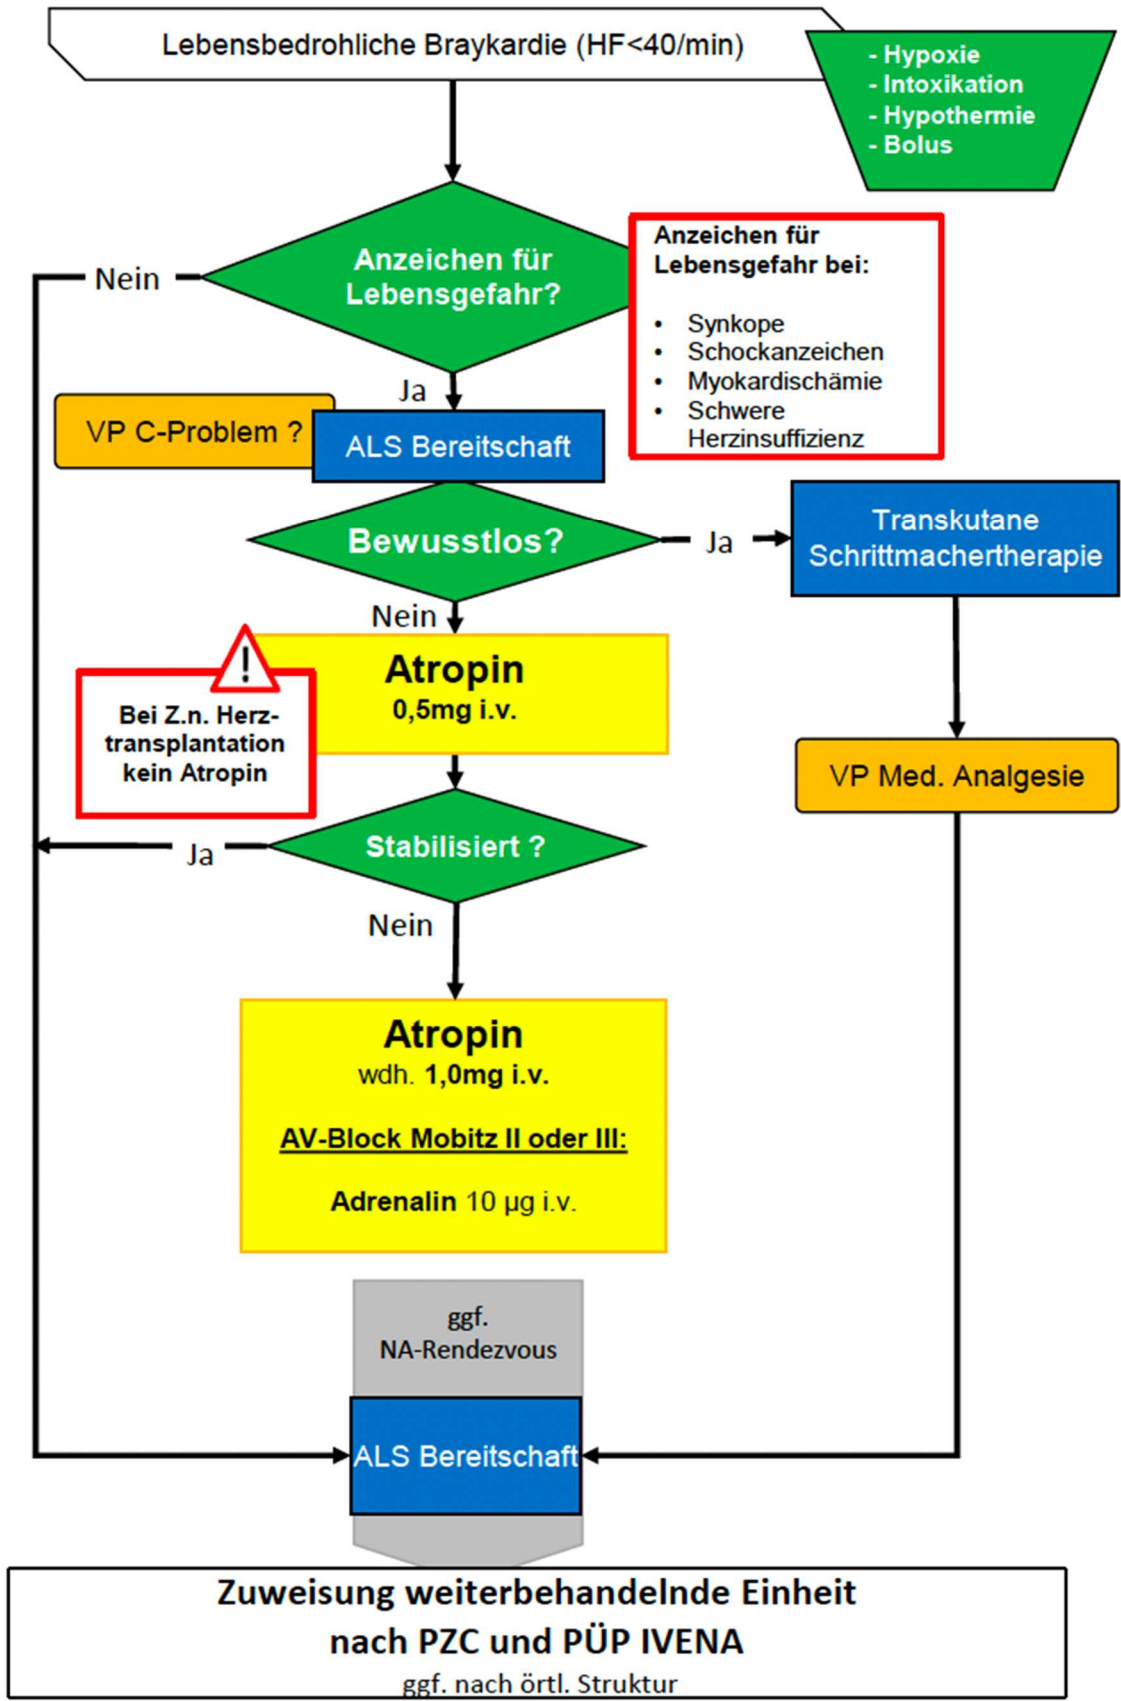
Lebensbedrohliche Braykardie (HF<40/min)

- Hypoxie
- Intoxikation
- Hypothermie
- Bolus

Anzeichen für Lebensgefahr?

Nein

Anzeichen für Lebensgefahr bei:

- Synkope
- Schockanzeichen
- Myokardischämie
- Schwere Herzinsuffizienz

Ja

VP C-Problem ?

ALS Bereitschaft

Bewusstlos?

Ja

Transkutane Schrittmachertherapie

Nein

Atropin
0,5mg i.v.

Bei Z.n. Herztransplantation kein Atropin

VP Med. Analgesie

Ja

Stabilisiert ?

Nein

Atropin
wdh. 1,0mg i.v.

AV-Block Mobitz II oder III:

Adrenalin 10 µg i.v.

ggf.
NA-Rendezvous

ALS Bereitschaft

Zuweisung weiterbehandelnde Einheit
nach PZC und PÜP IVENA
ggf. nach örtl. Struktur